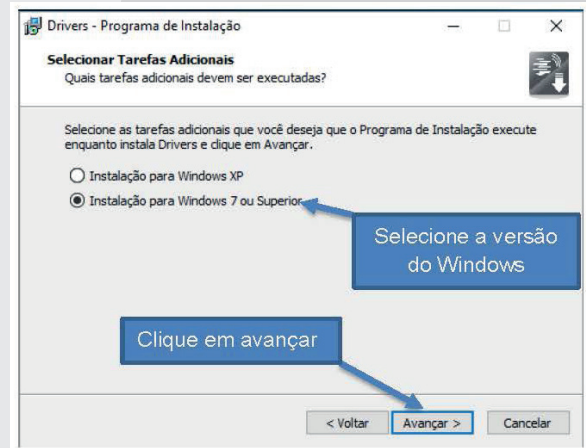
Drivers - Programa de Instalação

Selecionar Tarefas Adicionais
Quais tarefas adicionais devem ser executadas?

Selecione as tarefas adicionais que você deseja que o Programa de Instalação execute enquanto instala Drivers e clique em Avançar.

Instalação para Windows XP

Instalação para Windows 7 ou Superior

Selecione a versão do Windows

Clique em avançar

< Voltar
Avançar >
Cancelar